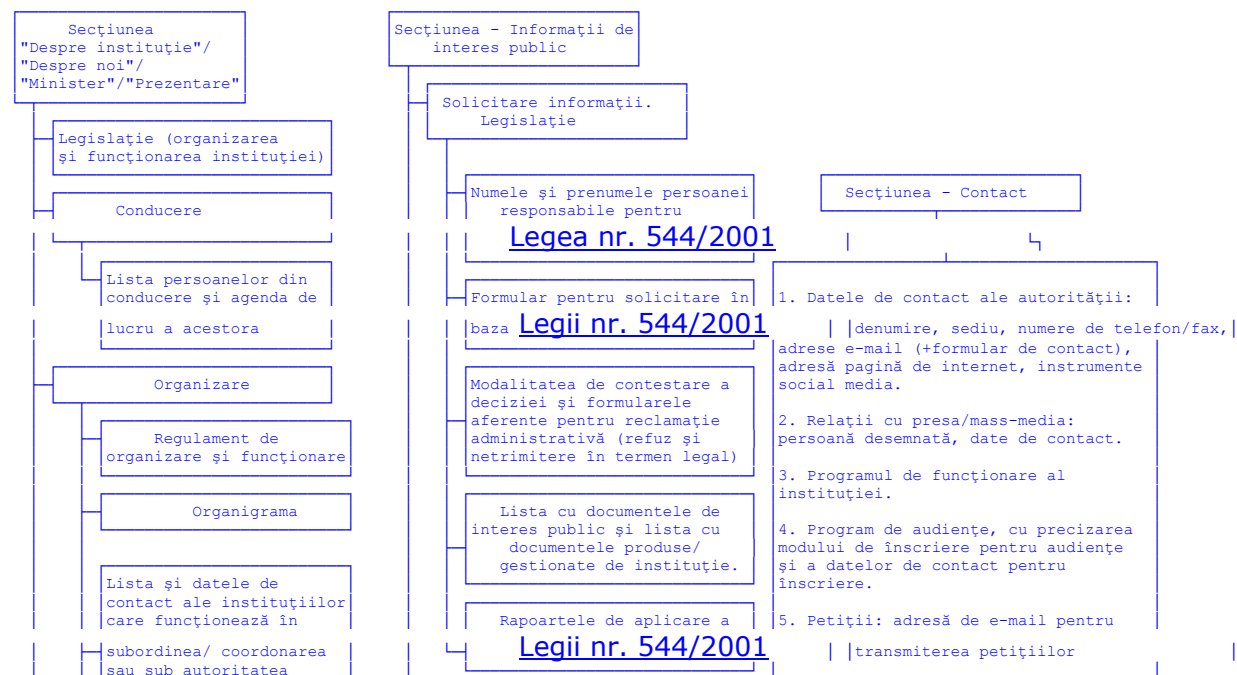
Secţiunea "Despre instituţie"/ "Despre noi"/ "Minister"/"Prezentare"

Legislaţie (organizarea şi funcţionarea instituţiei)

Conducere

Lista persoanelor din conducere şi agenda de lucru a acestora

Organizare

Regulament de organizare şi funcţionare

Organigrama

Lista şi datele de contact ale instituţiilor care funcţionează în subordinea/ coordonarea sau sub autoritatea

Secţiunea - Informaţii de interes public

Solicitare informaţii. Legislaţie

Numele şi prenumele persoanei responsabile pentru Legea nr. 544/2001

Formular pentru solicitare în baza Legii nr. 544/2001

Modalitatea de contestare a deciziei şi formularele aferente pentru reclamaţie administrativă (refuz şi netrimitere în termen legal)

Lista cu documentele de interes public şi lista cu documentele produse/ gestionate de instituţie.

Rapoartele de aplicare a Legii nr. 544/2001

Secţiunea - Contact

1. Datele de contact ale autorităţii: denumire, sediu, numere de telefon/fax, adrese e-mail (+formular de contact), adresă pagină de internet, instrumente social media.

2. Relaţii cu presa/mass-media: persoană desemnată, date de contact.

3. Programul de funcţionare al instituţiei.

4. Program de audienţe, cu precizarea modului de înscriere pentru audienţe şi a datelor de contact pentru înscriere.

5. Petiţii: adresă de e-mail pentru transmiterea petiţiilor